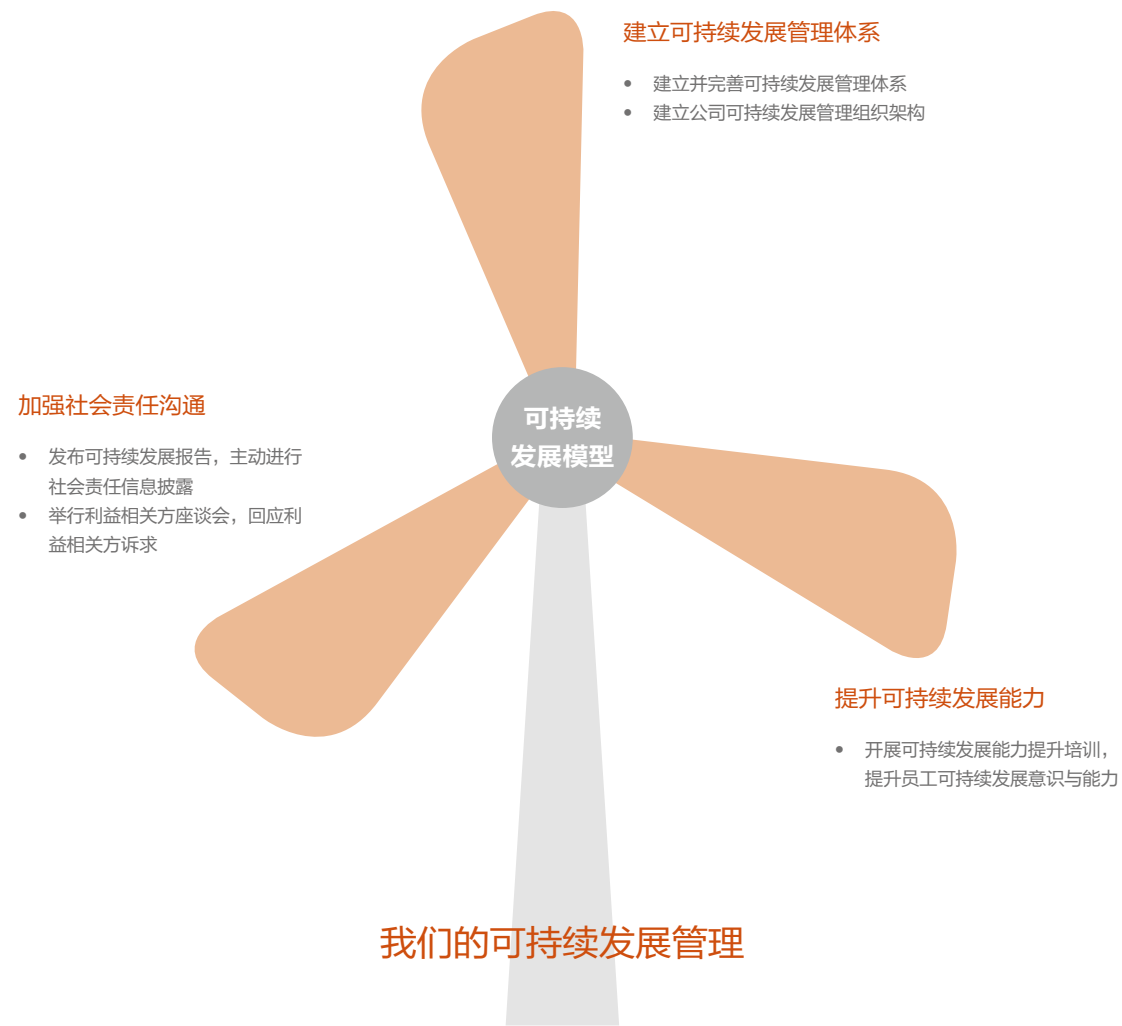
建立可持续发展管理体系

- 建立并完善可持续发展管理体系
- 建立公司可持续发展管理组织架构

加强社会责任沟通

- 发布可持续发展报告，主动进行社会责任信息披露
- 举行利益相关方座谈会，回应利益相关方诉求

可持续
发展模型

提升可持续发展能力

- 开展可持续发展能力提升培训，提升员工可持续发展意识与能力

我们的可持续发展管理